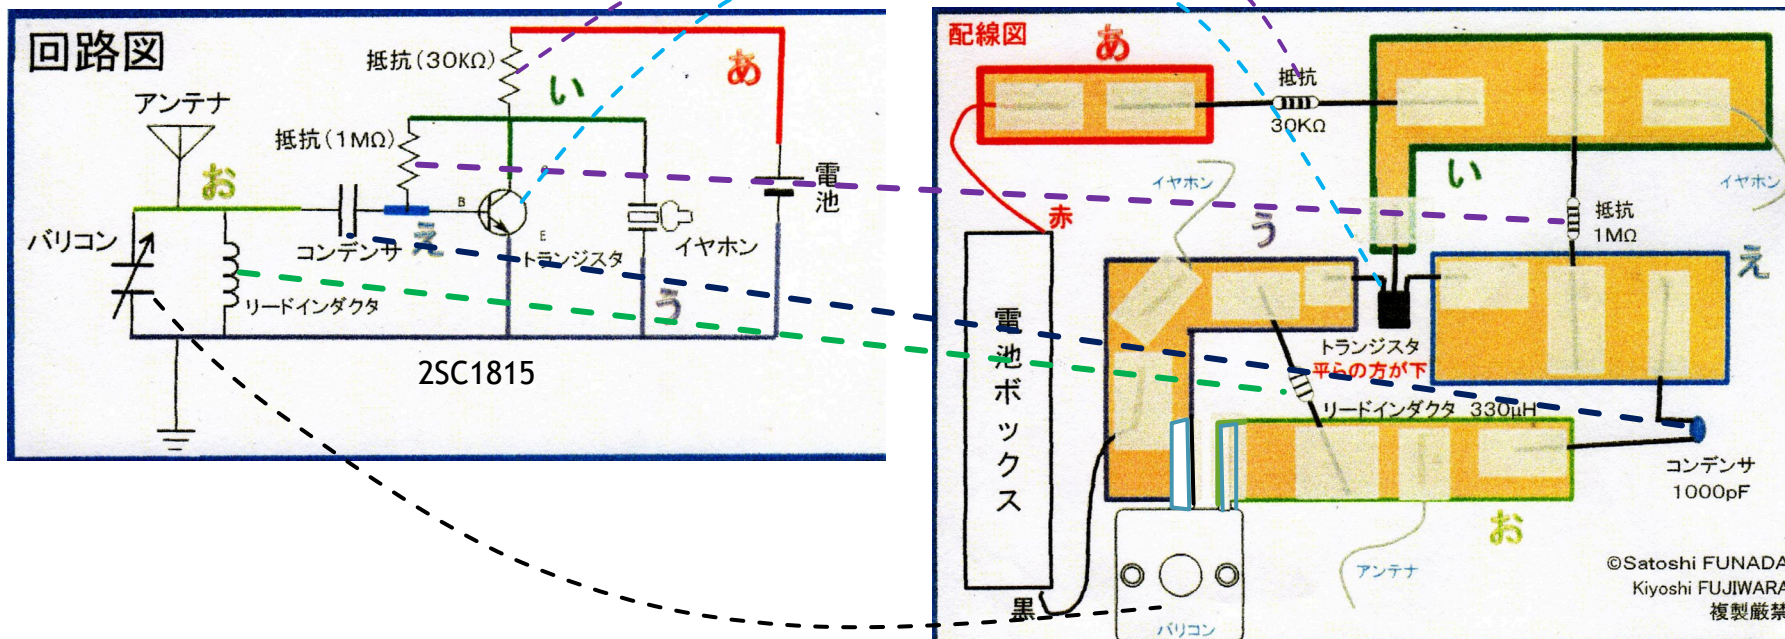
回路図

抵抗(30KΩ)

あ

い

アンテナ

抵抗(1MΩ)

お

電池

B

C

E

バリコン

コンデンサ

え

トランジスタ

イヤホン

う

リードインダクタ

2SC1815

配線図

あ

抵抗

30KΩ

い

イヤホン

イヤホン

赤

抵抗

1MΩ

う

え

電池ボックス

トランジスタ

平らの方が下

リードインダクタ 330μH

コンデンサ

1000pF

お

アンテナ

黒

バリコン

©Satoshi FUNADA

Kiyoshi FUJIWARA

複製厳禁